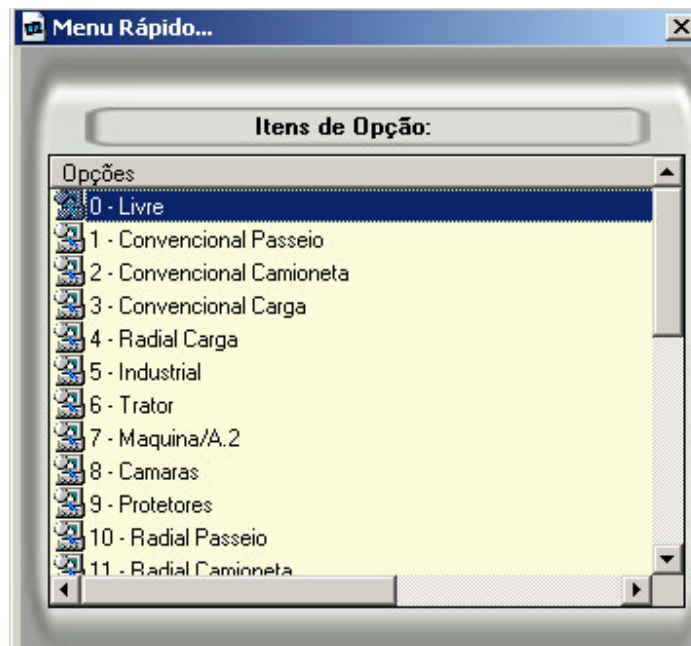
Menu Rápido...

Itens de Opção:

Opções
0 - Livre
1 - Convencional Passeio
2 - Convencional Camioneta
3 - Convencional Carga
4 - Radial Carga
5 - Industrial
6 - Trator
7 - Maquina/A.2
8 - Camaras
9 - Protetores
10 - Radial Passeio
11 - Radial Camioneta